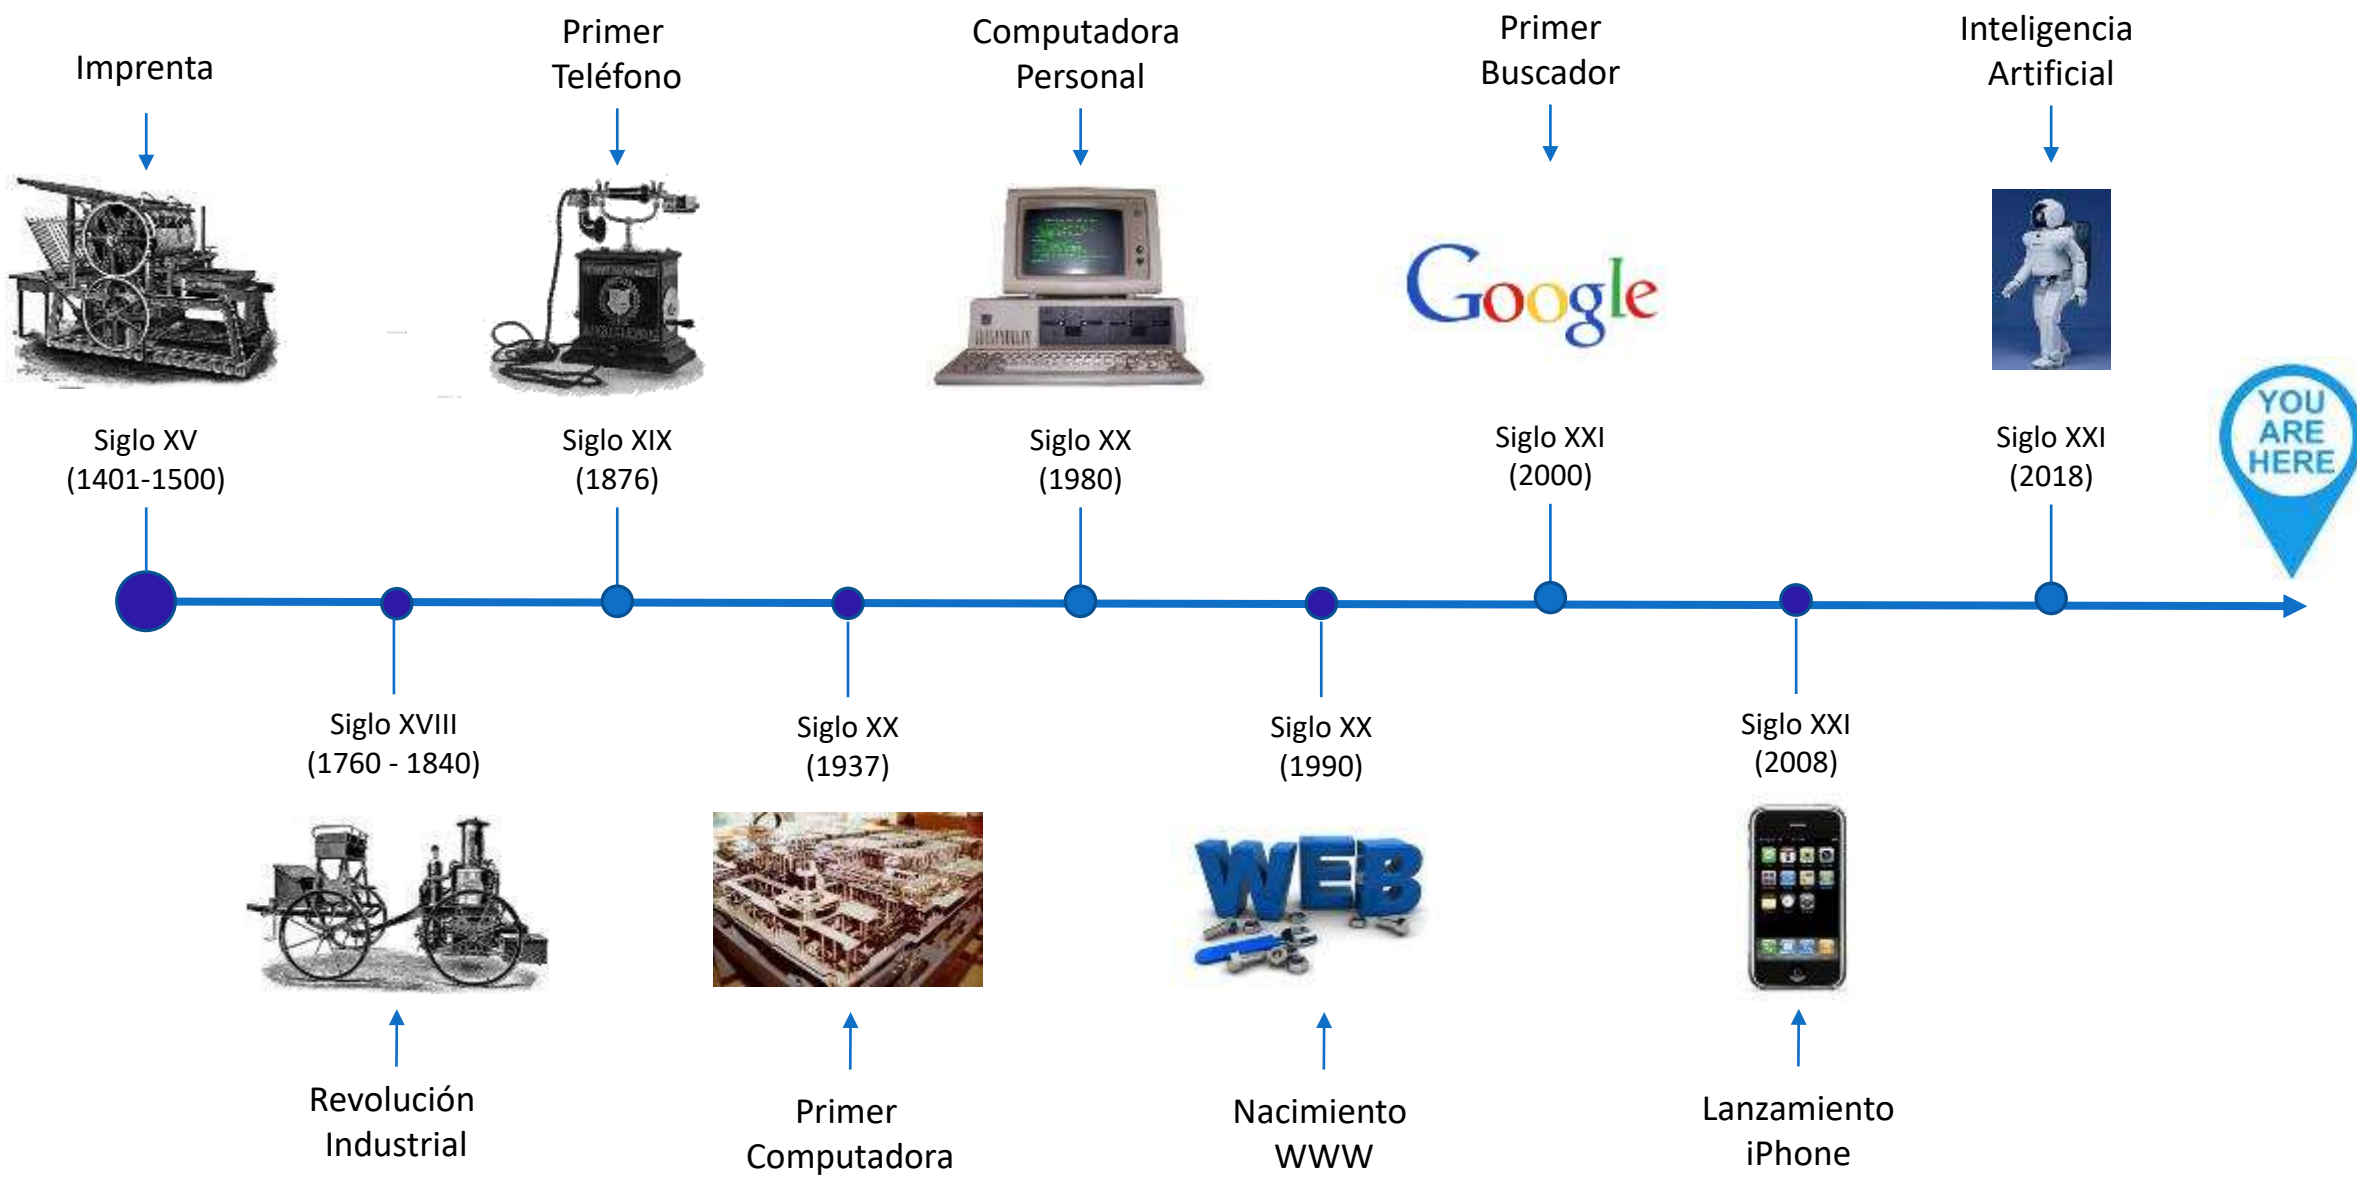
Imprenta

Siglo XV
(1401-1500)

Primer
Teléfono

Siglo XIX
(1876)

Computadora
Personal

Siglo XX
(1980)

Primer
Buscador

Google

Siglo XXI
(2000)

Inteligencia
Artificial

Siglo XXI
(2018)

YOU
ARE
HERE

Siglo XVIII
(1760 - 1840)

Revolución
Industrial

Siglo XX
(1937)

Primer
Computadora

Siglo XX
(1990)

WEB

Nacimiento
WWW

Siglo XXI
(2008)

Lanzamiento
iPhone